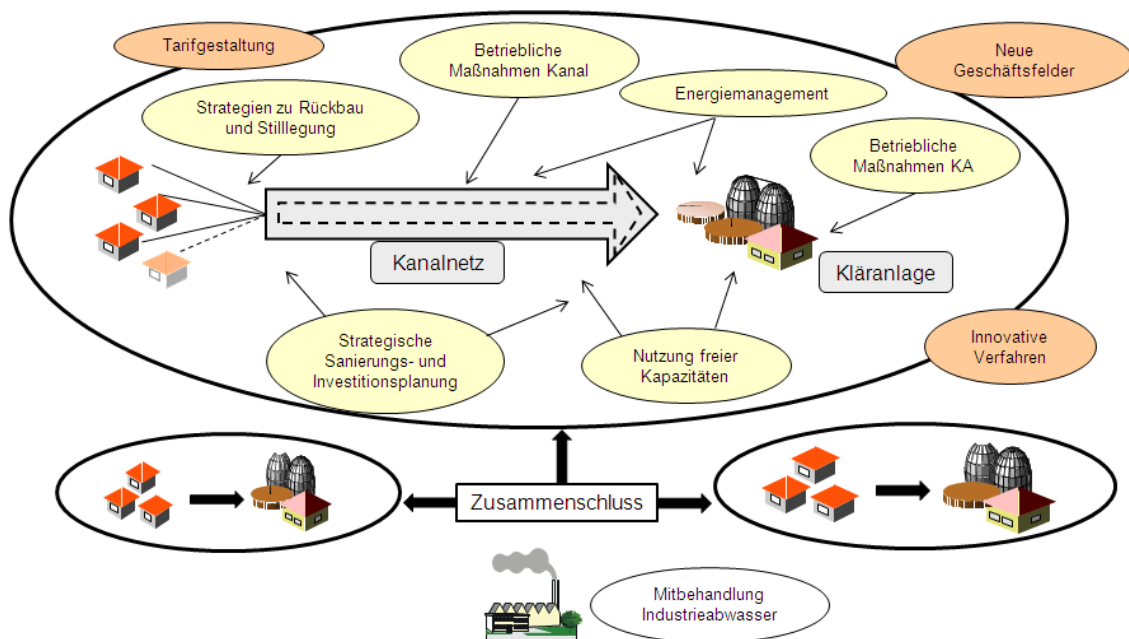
Tarifgestaltung

Betriebliche Maßnahmen Kanal

Neue Geschäftsfelder

Strategien zu Rückbau und Stilllegung

Energiemanagement

Betriebliche Maßnahmen KA

Kanalnetz

Kläranlage

Strategische Sanierungs- und Investitionsplanung

Nutzung freier Kapazitäten

Innovative Verfahren

Zusammenschluss

Mitbehandlung Industrieabwasser